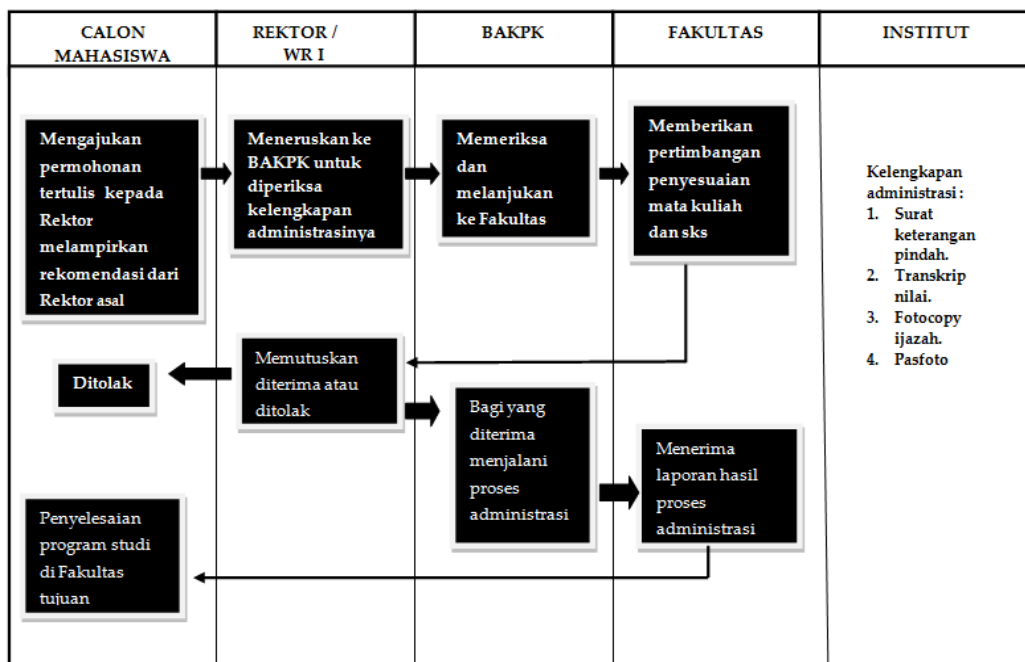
CALON MAHASISWA

REKTOR / WR I

BAKPK

FAKULTAS

INSTITUT

Mengajukan permohonan tertulis kepada Rektor melampirkan rekomendasi dari Rektor asal

Meneruskan ke BAKPK untuk diperiksa kelengkapan administrasinya

Memeriksa dan melanjukan ke Fakultas

Memberikan pertimbangan penyesuaian mata kuliah dan sks

Kelengkapan administrasi :
1. Surat keterangan pindah.
2. Transkrip nilai.
3. Fotocopy ijazah.
4. Pasfoto

Ditolak

Memutuskan diterima atau ditolak

Bagi yang diterima menjalani proses administrasi

Menerima laporan hasil proses administrasi

Penyelesaian program studi di Fakultas tujuan